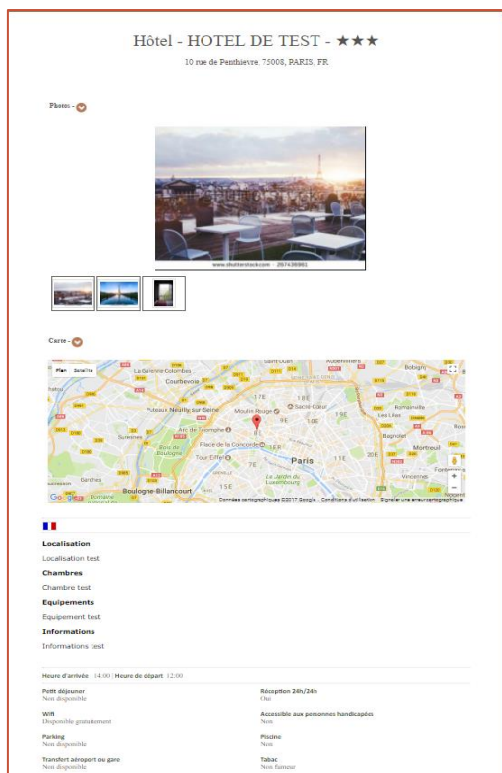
Hôtel - HOTEL DE TEST - ★★★

10 rue de Penthievre, 75008, PARIS, FR

Photos -

www.shutterstock.com · 267436961

Carte -

Plan Satellite

La Garenne-Colombes
Courbevoie
Puteaux
Neuilly-sur-Seine
Suresnes
Arc de Triomphe
Moulin Rouge
Sacré-Cœur
Bois de Boulogne
Place de la Concorde
Tour Eiffel
Paris
Boulogne-Billancourt
Romainville
Bagnolet
Montreuil
Vincennes
Bobigny
Garches
Le Jardin du Luxembourg

Google
Données cartographiques ©2017 Google Conditions d'utilisation Signaler une erreur cartographique

Localisation
Localisation test
Chambres
Chambre test
Equipements
Equipement test
Informations
Informations test

Heure d'arrivée 14:00 | Heure de départ 12:00

Petit déjeuner
Non disponible

Réception 24h/24h
Oui

Wifi
Disponible gratuitement

Accessible aux personnes handicapées
Non

Parking
Non disponible

Piscine
Non

Transfert aéroport ou gare
Non disponible

Tabac
Non fumeur